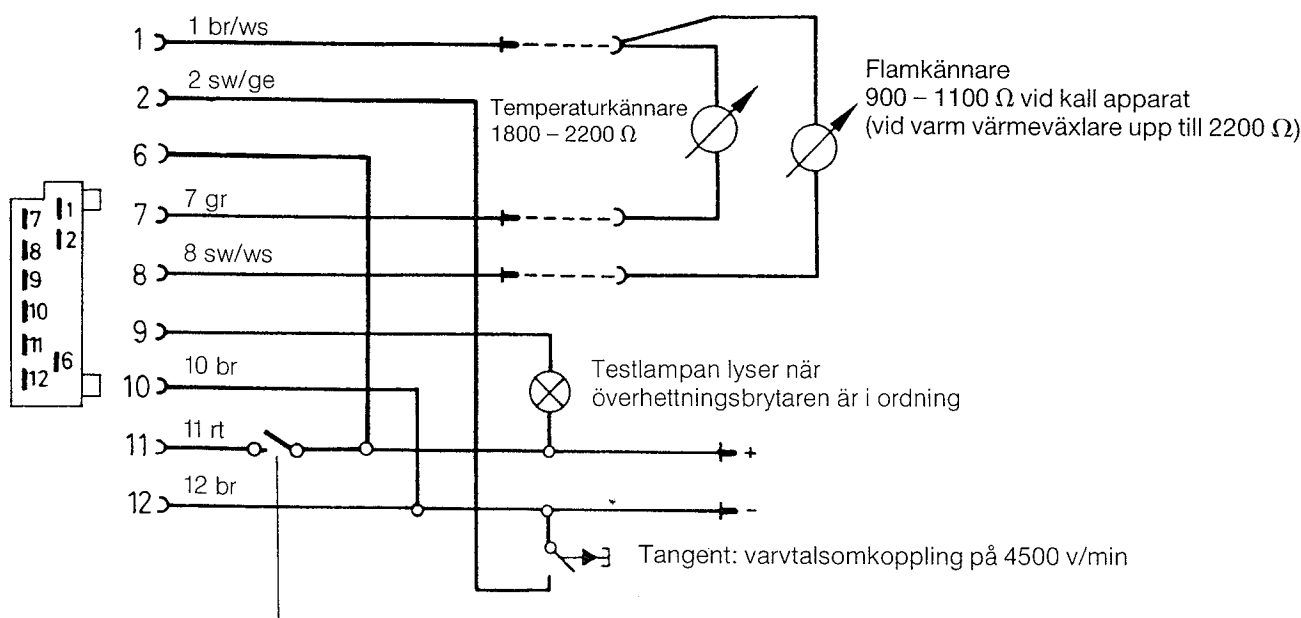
1 br/ws
1
2 sw/ge
2
6
7 gr
7
8 sw/ws
8
9
10 br
10
11 rt
11
12 br
12

7 1
2
8
9
10
11 6
12

Temperaturkännare
1800 – 2200 Ω

Flamkännare
900 – 1100 Ω vid kall apparat
(vid varm värmeväxlare upp till 2200 Ω)

Testlampan lyser när
överhettningsbrytaren är i ordning

+
-

Tangent: varvtalsomkoppling på 4500 v/min